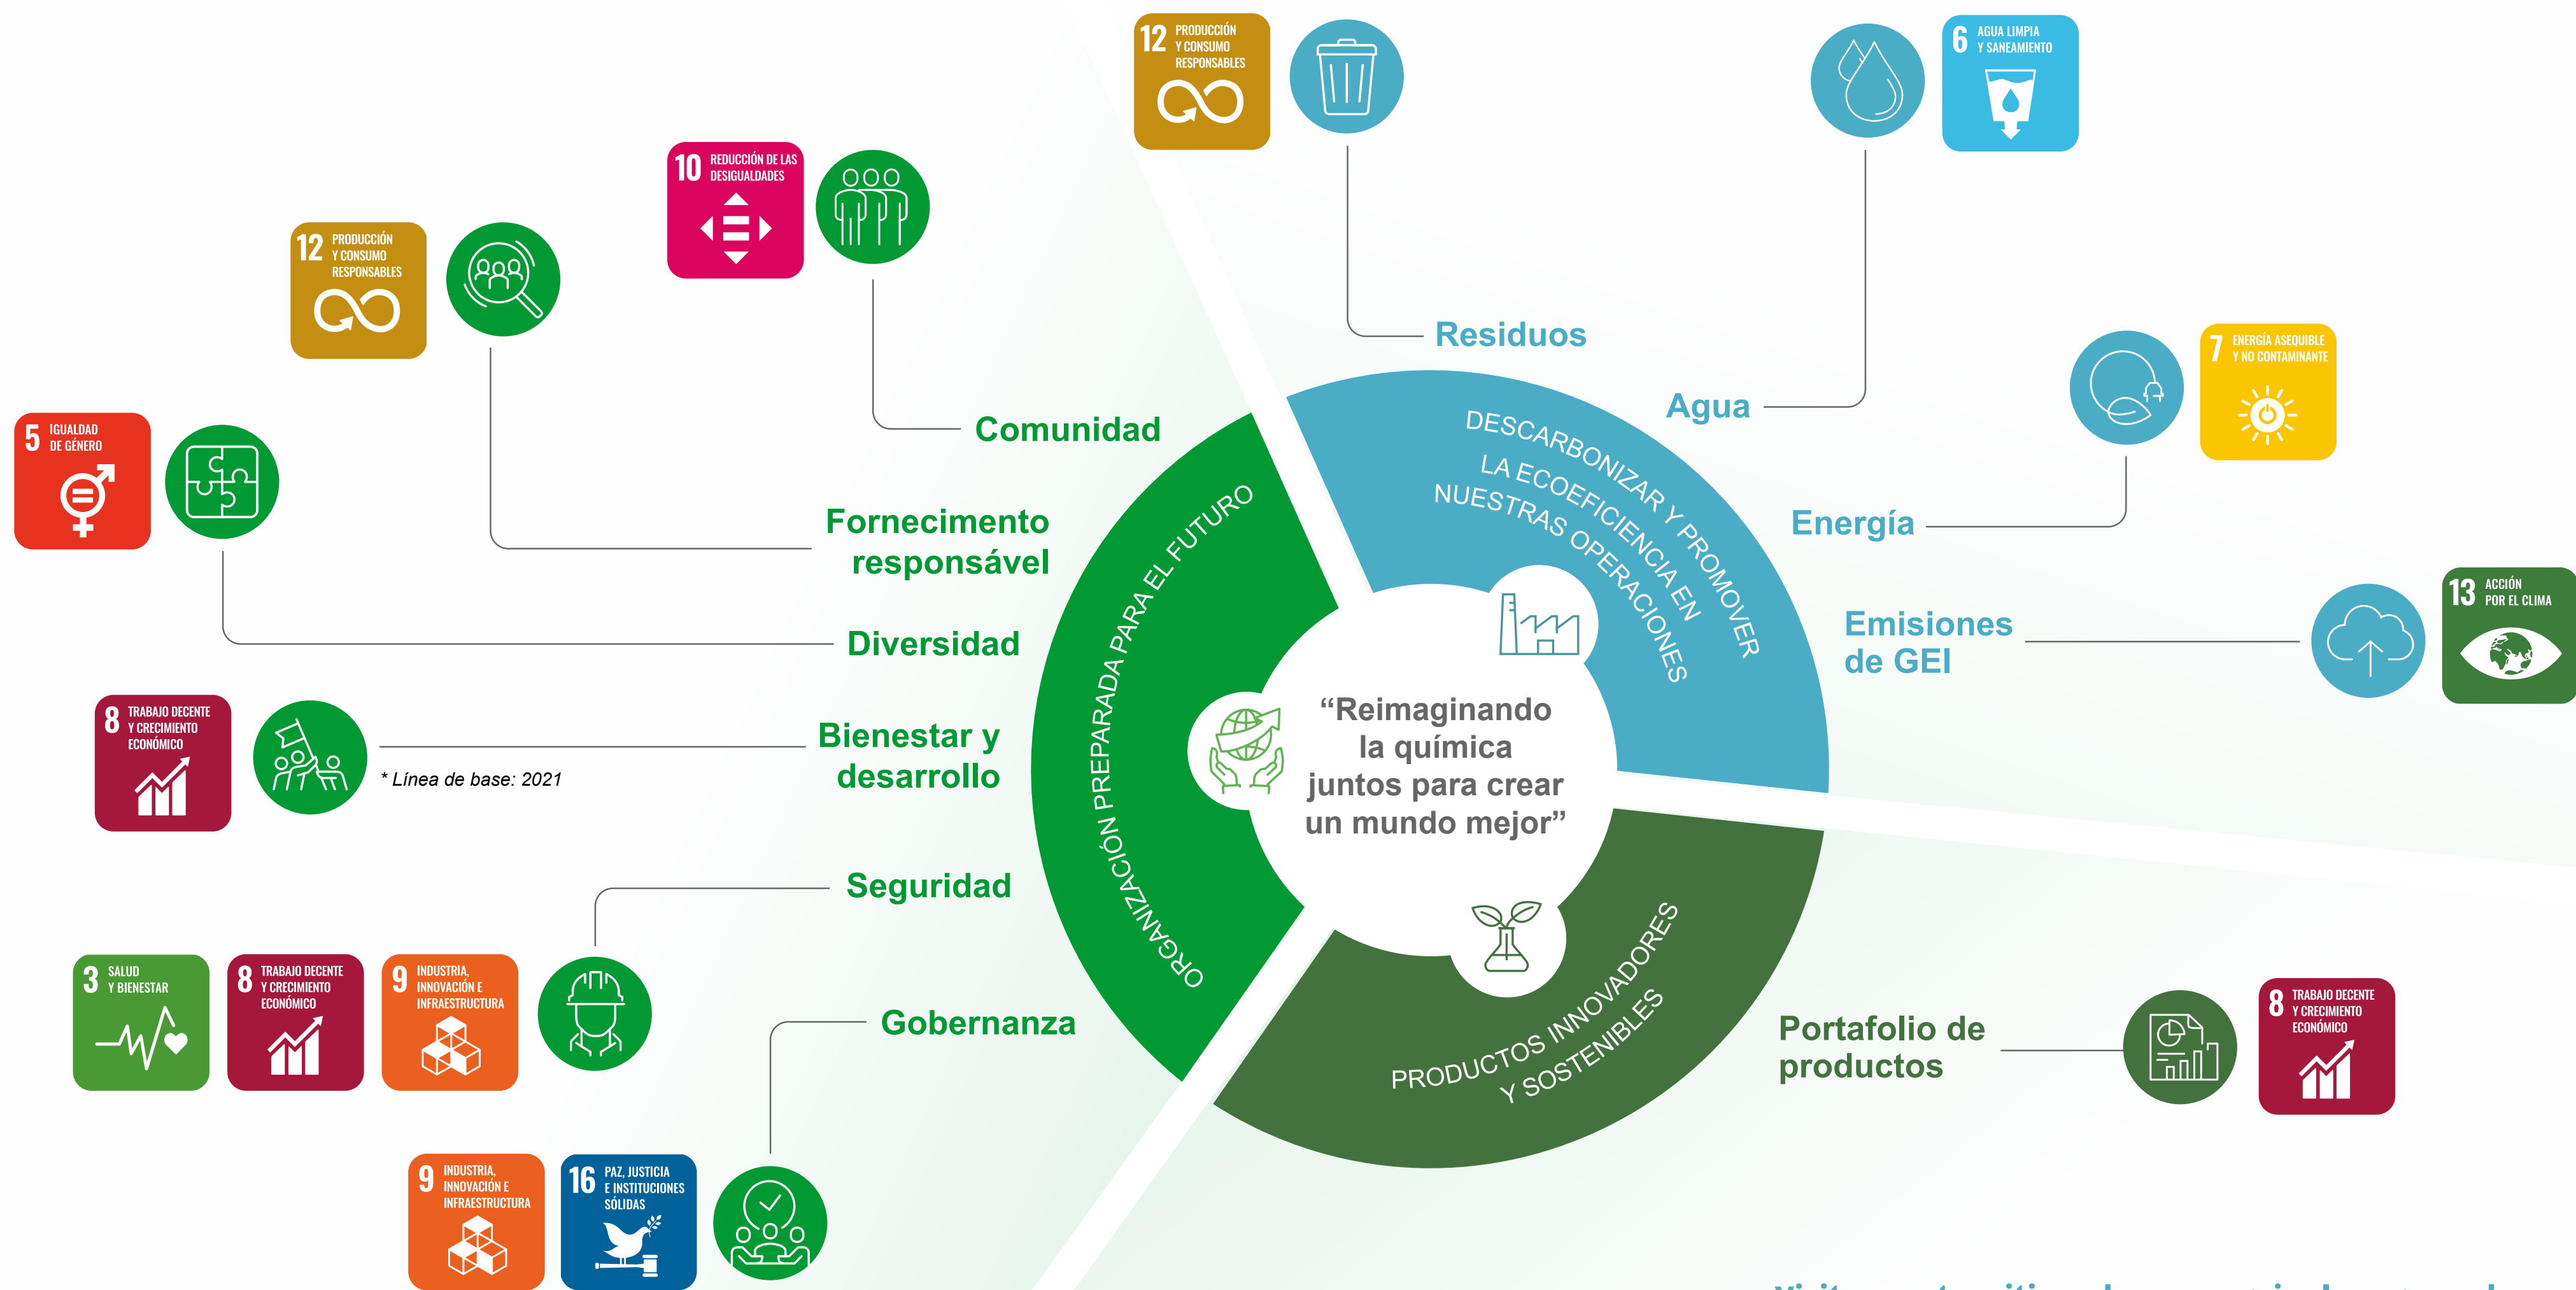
12 PRODUCCIÓN Y CONSUMO RESPONSABLES

6 AGUA LIMPIA Y SANEAMIENTO

10 REDUCCIÓN DE LAS DESIGUALDADES

12 PRODUCCIÓN Y CONSUMO RESPONSABLES

Residuos

Agua

Comunidad

7 ENERGÍA ASEQUIBLE Y NO CONTAMINANTE

5 IGUALDAD DE GÉNERO

DESCARBONIZAR Y PROMOVER LA ECOEFICIENCIA EN NUESTRAS OPERACIONES

Energía

Fornecimento responsável

13 ACCIÓN POR EL CLIMA

Diversidad

Emisiones de GEI

ORGANIZACIÓN PREPARADA PARA EL FUTURO

8 TRABAJO DECENTE Y CRECIMIENTO ECONÓMICO

"Reimaginando la química juntos para crear un mundo mejor"

Bienestar y desarrollo

* Línea de base: 2021

Seguridad

3 SALUD Y BIENESTAR

8 TRABAJO DECENTE Y CRECIMIENTO ECONÓMICO

9 INDUSTRIA, INNOVACIÓN E INFRAESTRUCTURA

PRODUCTOS INNOVADORES Y SOSTENIBLES

Gobernanza

Portafolio de productos

8 TRABAJO DECENTE Y CRECIMIENTO ECONÓMICO

9 INDUSTRIA, INNOVACIÓN E INFRAESTRUCTURA

16 PAZ, JUSTICIA E INSTITUCIONES SÓLIDAS

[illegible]